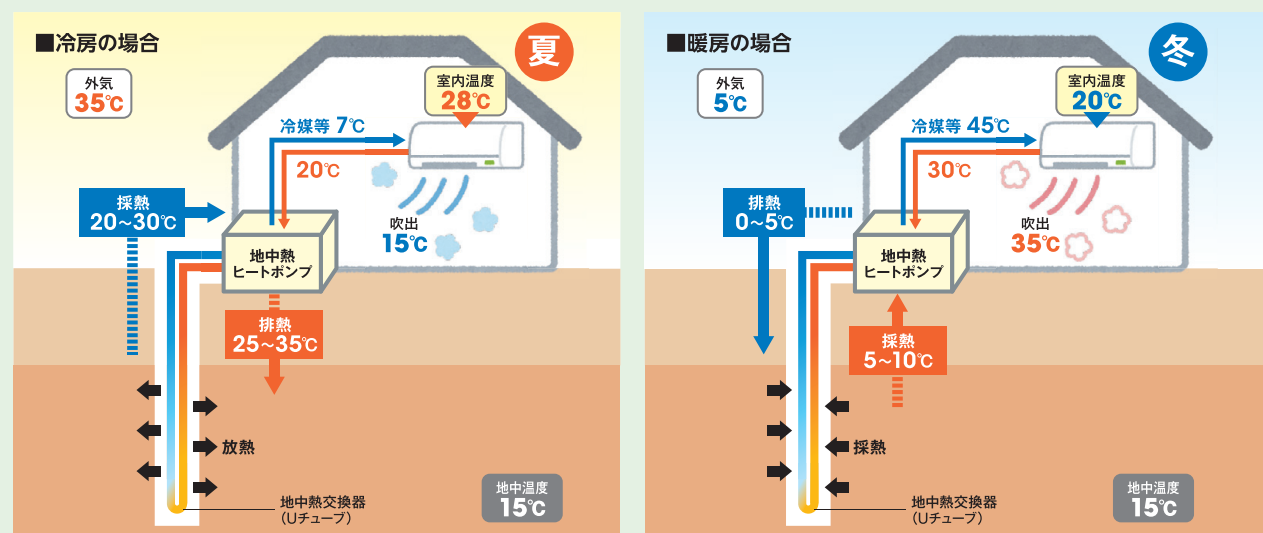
■冷房の場合

夏

外気
35℃

室内温度
28℃

冷媒等 7℃

20℃

採熱
20~30℃

吹出
15℃

地中熱
ヒートポンプ

排熱
25~35℃

放熱

地中熱交換器
(Uチューブ)

地中温度
15℃

■暖房の場合

冬

外気
5℃

室内温度
20℃

冷媒等 45℃

30℃

排熱
0~5℃

吹出
35℃

地中熱
ヒートポンプ

採熱
5~10℃

採熱

地中熱交換器
(Uチューブ)

地中温度
15℃